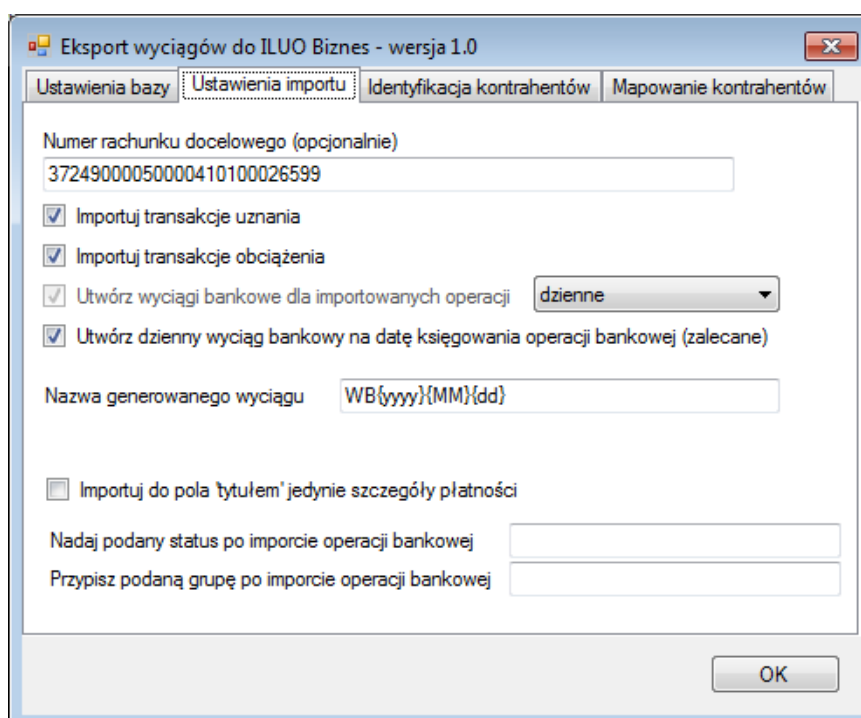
Eksport wyciągów do ILUO Biznes - wersja 1.0

Ustawienia bazy | Ustawienia importu | Identyfikacja kontrahentów | Mapowanie kontrahentów

Numer rachunku docelowego (opcjonalnie)

37249000050000410100026599

Importuj transakcje uznania

Importuj transakcje obciążenia

Utwórz wyciągi bankowe dla importowanych operacji

dzienne

Utwórz dzienny wyciąg bankowy na datę księgowania operacji bankowej (zalecane)

Nazwa generowanego wyciągu

WB{yyyy}{MM}{dd}

Importuj do pola 'tytułem' jedynie szczegóły płatności

Nadaj podany status po imporcie operacji bankowej

Przypisz podaną grupę po imporcie operacji bankowej

OK